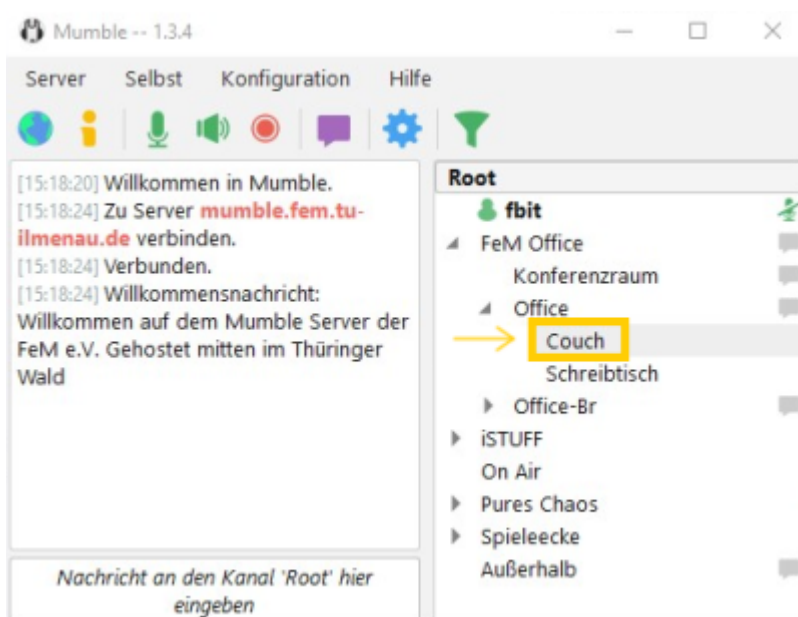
Mumble -- 1.3.4

Server Selbst Konfiguration Hilfe

[15:18:20] Willkommen in Mumble.
[15:18:24] Zu Server mumble.fem.tu-ilmenau.de verbinden.
[15:18:24] Verbunden.
[15:18:24] Willkommensnachricht: Willkommen auf dem Mumble Server der FeM e.V. Gehostet mitten im Thüringer Wald

Nachricht an den Kanal 'Root' hier eingeben

Root
fbit
FeM Office
Konferenzraum
Office
Couch
Schreibtisch
Office-Br
iSTUFF
On Air
Pures Chaos
Spieleecke
Außerhalb